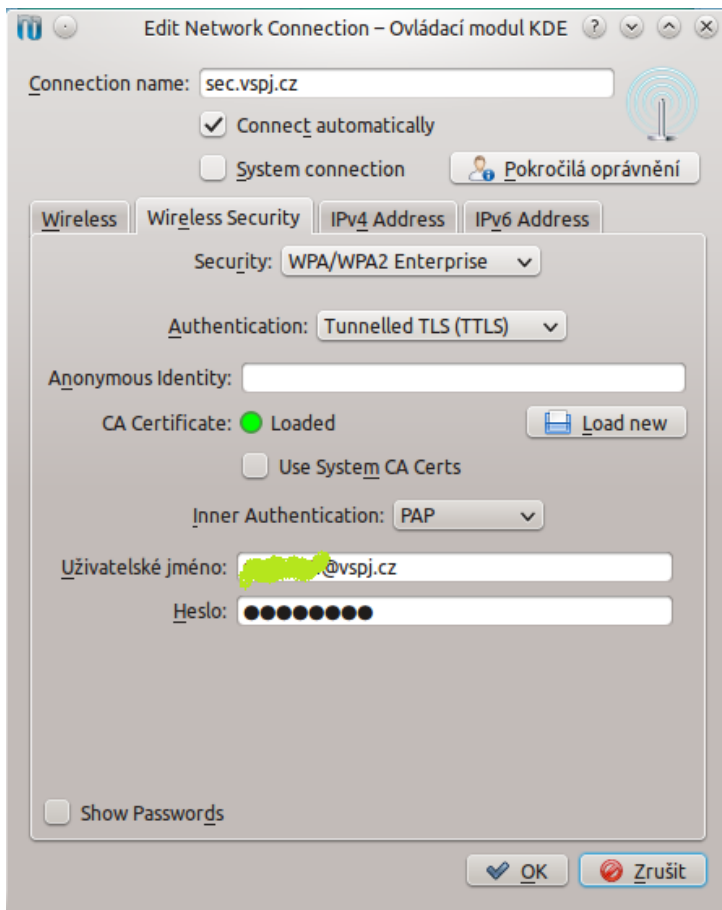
Edit Network Connection – Ovládací modul KDE

Connection name: sec.vspj.cz

Connect automatically

System connection

Pokročilá oprávnění

Wireless | Wireless Security | IPv4 Address | IPv6 Address

Security: WPA/WPA2 Enterprise

Authentication: Tunnelled TLS (TTLS)

Anonymous Identity:

CA Certificate: Loaded

Load new

Use System CA Certs

Inner Authentication: PAP

Uživatelské jméno: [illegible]@vspj.cz

Heslo: ●●●●●●●●

Show Passwords

OK

Zrušit